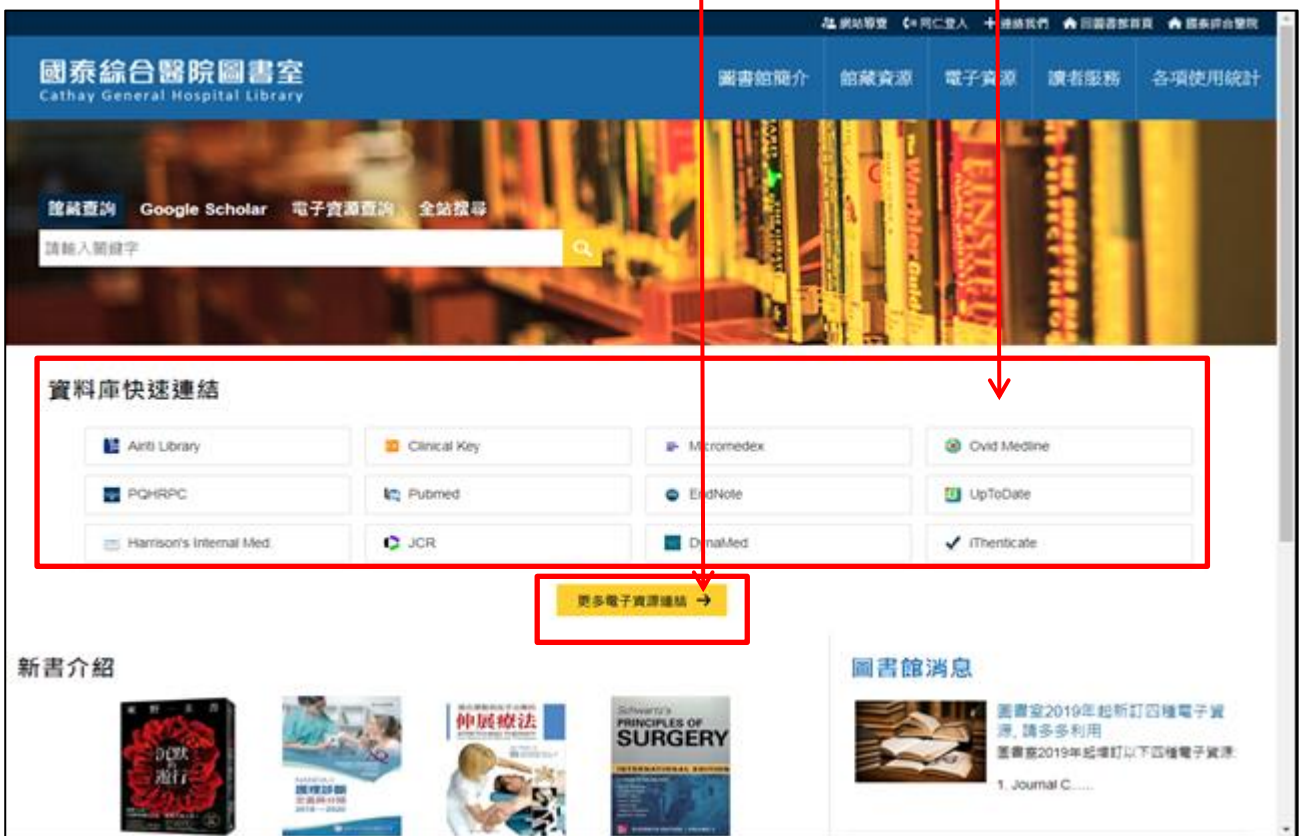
網站導覽 | 同仁登入 | 聯絡我們 | 回圖書館首頁 | 國泰綜合醫院

國泰綜合醫院圖書室
Cathay General Hospital Library

圖書館簡介 | 館藏資源 | 電子資源 | 讀者服務 | 各項使用統計

館藏查詢 | Google Scholar | 電子資源查詢 | 全站搜尋

請輸入關鍵字

資料庫快速連結

Airiti Library | Clinical Key | Micromedex | Ovid Medline
PQHRPC | Pubmed | EndNote | UpToDate
Harrison's Internal Med. | JCR | DynaMed | iThenticate

更多電子資源連結 →

新書介紹

沉默的遊行

護理診斷

伸展療法

Schwartz's PRINCIPLES OF SURGERY

圖書館消息

圖書室2019年起新訂四種電子資源，請多多利用
圖書室2019年起增訂以下四種電子資源:
1. Journal C......